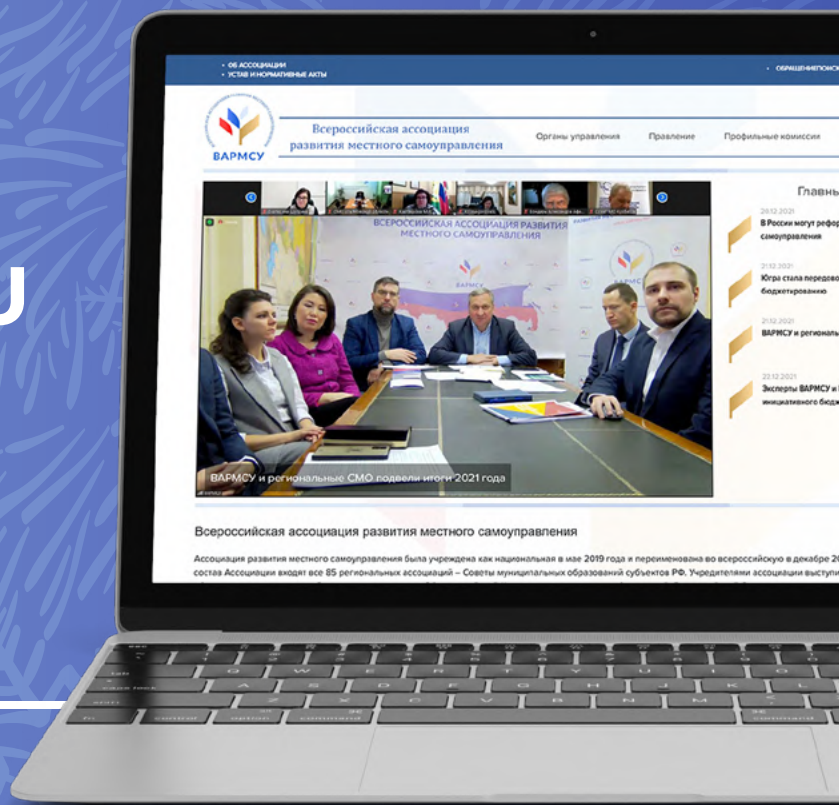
U

• ОБ АССОЦИАЦИИ
• УСТАВ И НОРМАТИВНЫЕ АКТЫ

• ОБРАЩЕНИЕ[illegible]

ВАРМСУ

Всероссийская ассоциация развития местного самоуправления

Органы управления

Правление

Профильные комиссии

ВСЕРОССИЙСКАЯ АССОЦИАЦИЯ РАЗВИТИЯ МЕСТНОГО САМОУПРАВЛЕНИЯ

ВАРМСУ

ВАРМСУ и региональные СМО подвели итоги 2021 года

Главны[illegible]

28.12.2021
В России могут рефор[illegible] самоуправления

21.12.2021
Югра стала передово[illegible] бюджетированию

21.12.2021
ВАРМСУ и региональ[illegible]

22.12.2021
Эксперты ВАРМСУ и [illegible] инициативного бюдж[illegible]

Всероссийская ассоциация развития местного самоуправления

Ассоциация развития местного самоуправления была учреждена как национальная в мае 2019 года и переименована во всероссийскую в декабре 2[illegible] состав Ассоциации входят все 85 региональных ассоциаций – Советы муниципальных образований субъектов РФ. Учредителями ассоциации выступи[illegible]

caps lock

shift

fn

control

option

command

command